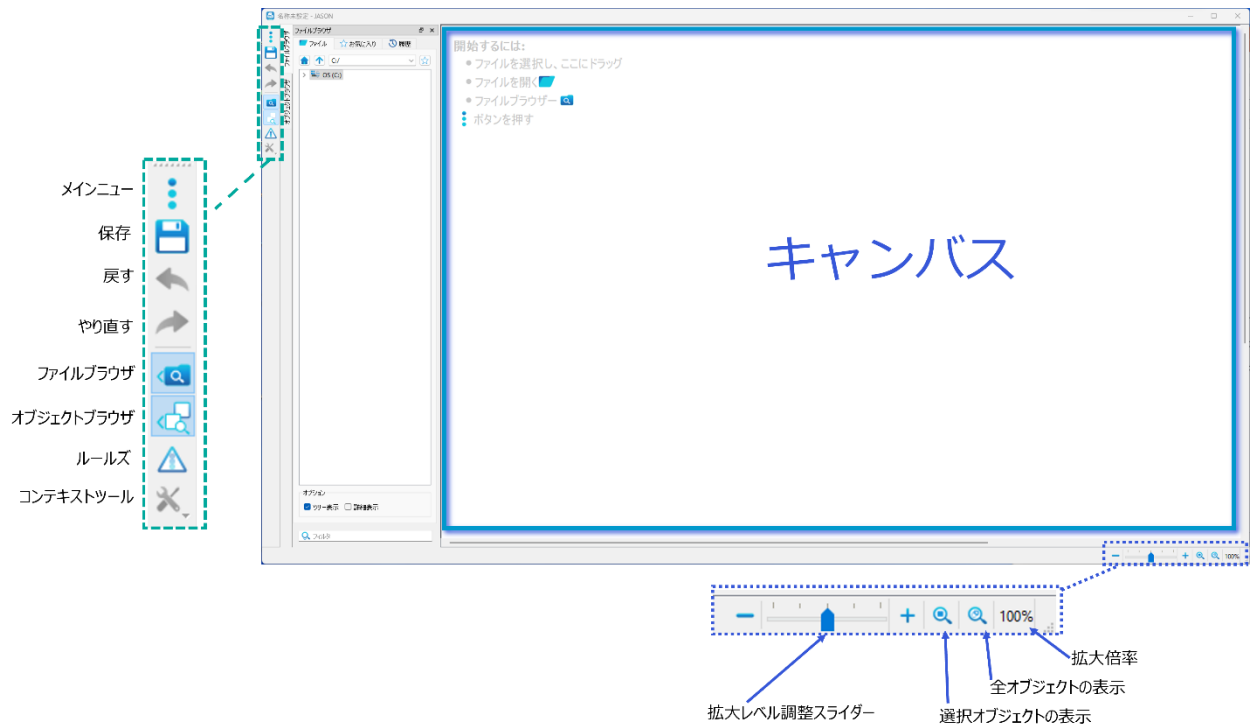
名称未設定 - JASON

ファイルブラウザ
ファイル　お気に入り　履歴
C:/
OS (C:)
ファイルブラウザ
オブジェクトブラウザ

開始するには:
ファイルを選択し、ここにドラッグ
ファイルを開く
ファイルブラウザー
ボタンを押す

キャンバス

オプション
ツリー表示　詳細表示
フィルタ

100%

メインニュー
保存
戻す
やり直す
ファイルブラウザ
オブジェクトブラウザ
ルールズ
コンテキストツール

−　+　100%
拡大倍率
全オブジェクトの表示
選択オブジェクトの表示
拡大レベル調整スライダー